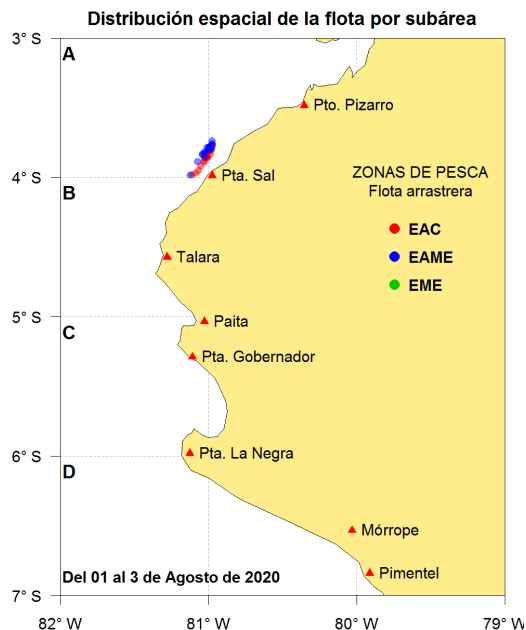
Distribución espacial de la flota por subárea

3° S
4° S
5° S
6° S
7° S

A
B
C
D

Pto. Pizarro
Pta. Sal
Talara
Paita
Pta. Gobernador
Pta. La Negra
Mórrope
Pimentel

ZONAS DE PESCA
Flota arrastrera
EAC
EAME
EME

Del 01 al 3 de Agosto de 2020

82° W
81° W
80° W
79° W